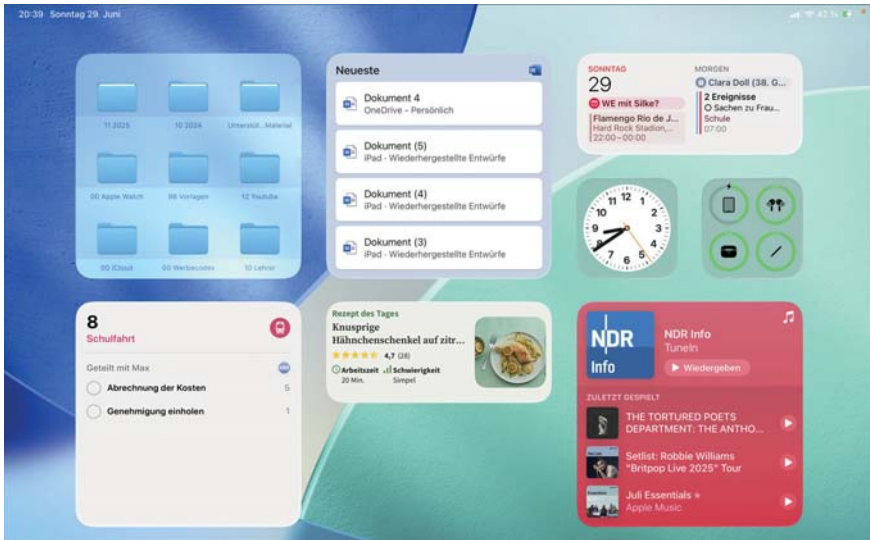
20:39 Sonntag 29. Juni

11 2025
10 2024
Unterstü...Material
00 Apple Watch
08 Vorlagen
12 Youtube
00 iCloud
00 Werbecodes
10 Lehrer

Neueste

Dokument 4
OneDrive - Persönlich

Dokument (5)
iPad - Wiederhergestellte Entwürfe

Dokument (4)
iPad - Wiederhergestellte Entwürfe

Dokument (3)
iPad - Wiederhergestellte Entwürfe

SONNTAG
29
WE mit Silke?
Flamengo Rio de J...
Hard Rock Station,...
22:00 – 00:00

MORGEN
Clara Doll (38. G...
2 Ereignisse
Sachen zu Frau...
Schule
07:00

12 1 2 3 4 5 6 7 8 9 10 11

8
Schulfahrt
Geteilt mit Max
Abrechnung der Kosten 5
Genehmigung einholen 1

Rezept des Tages
Knusprige Hähnchenschenkel auf zitr...
4,7 (28)
Arbeitszeit 20 Min.
Schwierigkeit Simpel

NDR Info
NDR Info
TuneIn
Wiedergeben
ZULETZT GESPIELT
THE TORTURED POETS DEPARTMENT: THE ANTHO...
Setlist: Robbie Williams "Britpop Live 2025" Tour
Juli Essentials
Apple Music